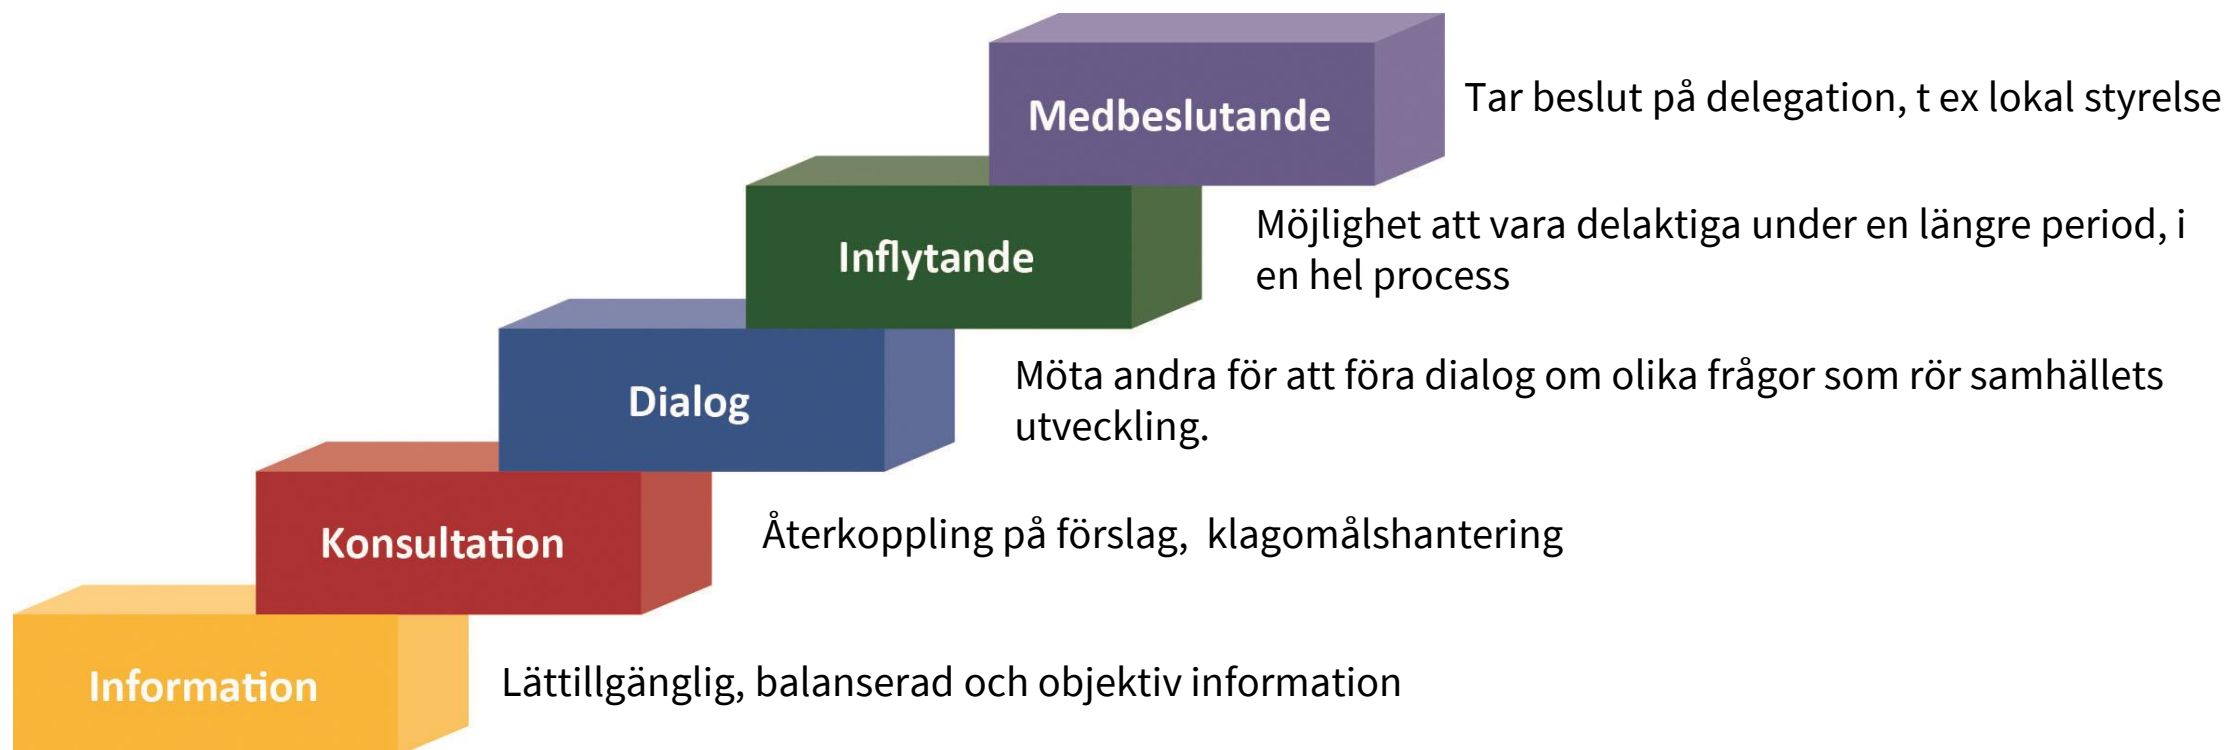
Medbeslutande

Tar beslut på delegation, t ex lokal styrelse

Inflytande

Möjlighet att vara delaktiga under en längre period, i en hel process

Dialog

Möta andra för att föra dialog om olika frågor som rör samhällets utveckling.

Konsultation

Återkoppling på förslag, klagomålshantering

Information

Lättillgänglig, balanserad och objektiv information